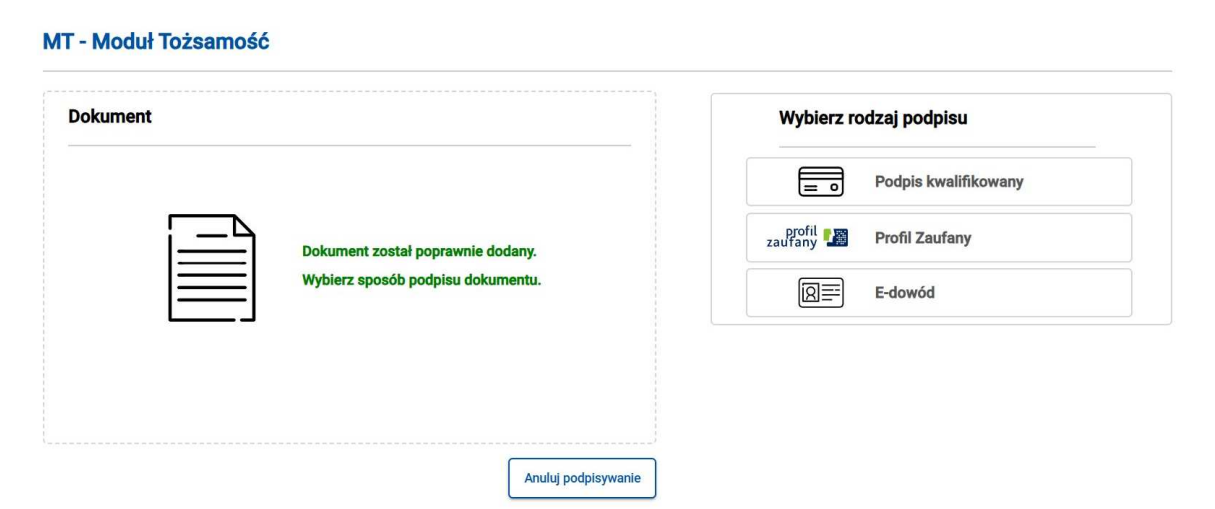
MT - Moduł Tożsamość

Dokument

Dokument został poprawnie dodany.

Wybierz sposób podpisu dokumentu.

Anuluj podpisywanie

Wybierz rodzaj podpisu

Podpis kwalifikowany

profil zaufany

Profil Zaufany

E-dowód